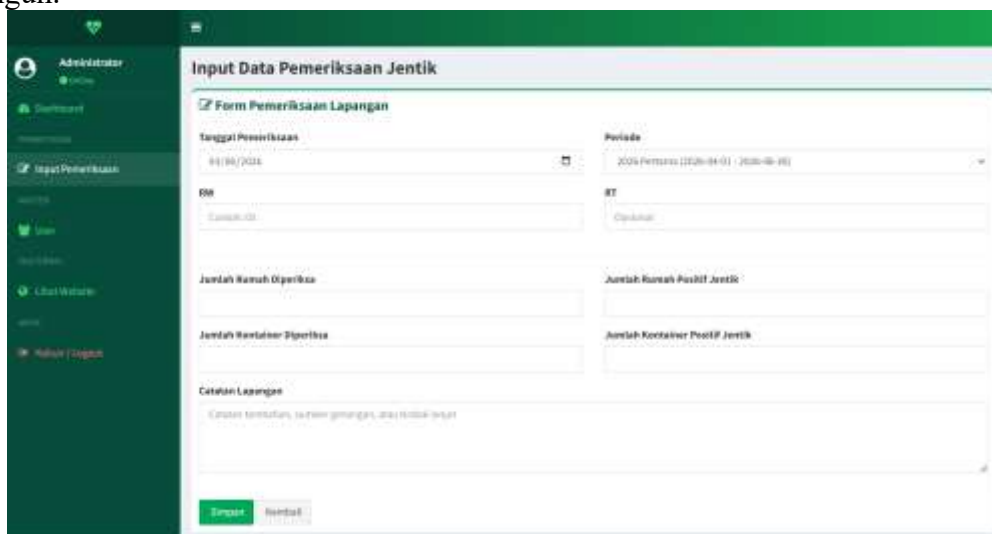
gan:

Administrator
Online

Dashboard

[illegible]

Input Pemeriksaan

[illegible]

User

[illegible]

Lihat Website

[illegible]

Keluar / Logout

Input Data Pemeriksaan Jentik

Form Pemeriksaan Lapangan

Tanggal Pemeriksaan

01/06/2026

Periode

2026 Pertama (2026-04-01 - 2026-06-30)

RW

Contoh: 01

RT

Opsional

Jumlah Rumah Diperiksa

Jumlah Rumah Positif Jentik

Jumlah Kontainer Diperiksa

Jumlah Kontainer Positif Jentik

Catatan Lapangan

Catatan temuan, sumber genangan, atau tindak lanjut

Simpan

Kembali